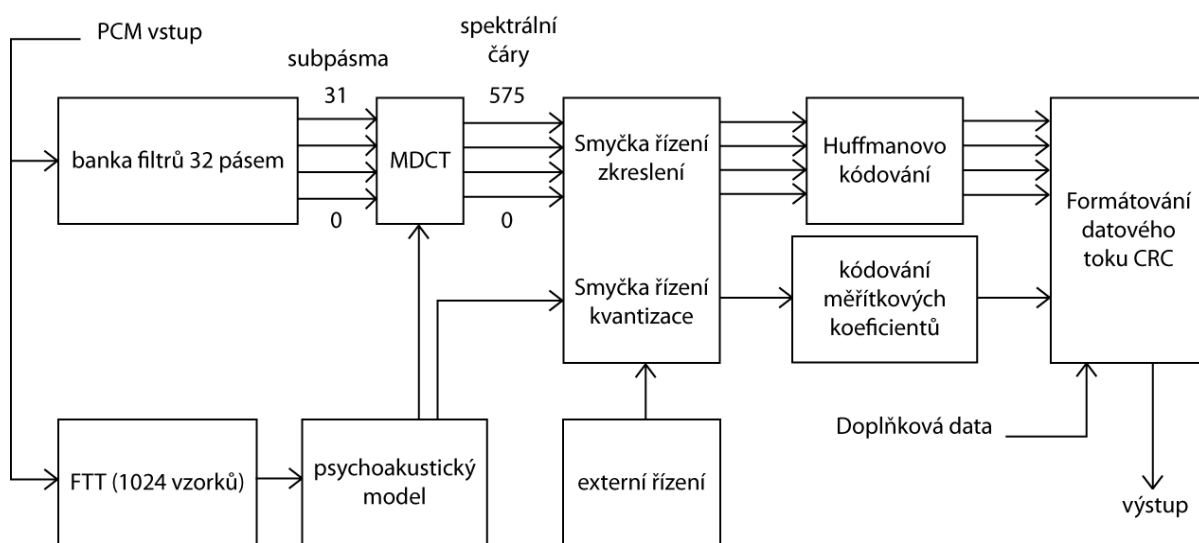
PCM vstup

subpásma

31

0

banka filtrů 32 pásem

MDCT

spektrální čáry

575

0

Smyčka řízení zkreslení

Smyčka řízení kvantizace

Huffmanovo kódování

kódování měřítkových koeficientů

Formátování datového toku CRC

FTT (1024 vzorků)

psychoakustický model

externí řízení

Doplňková data

výstup